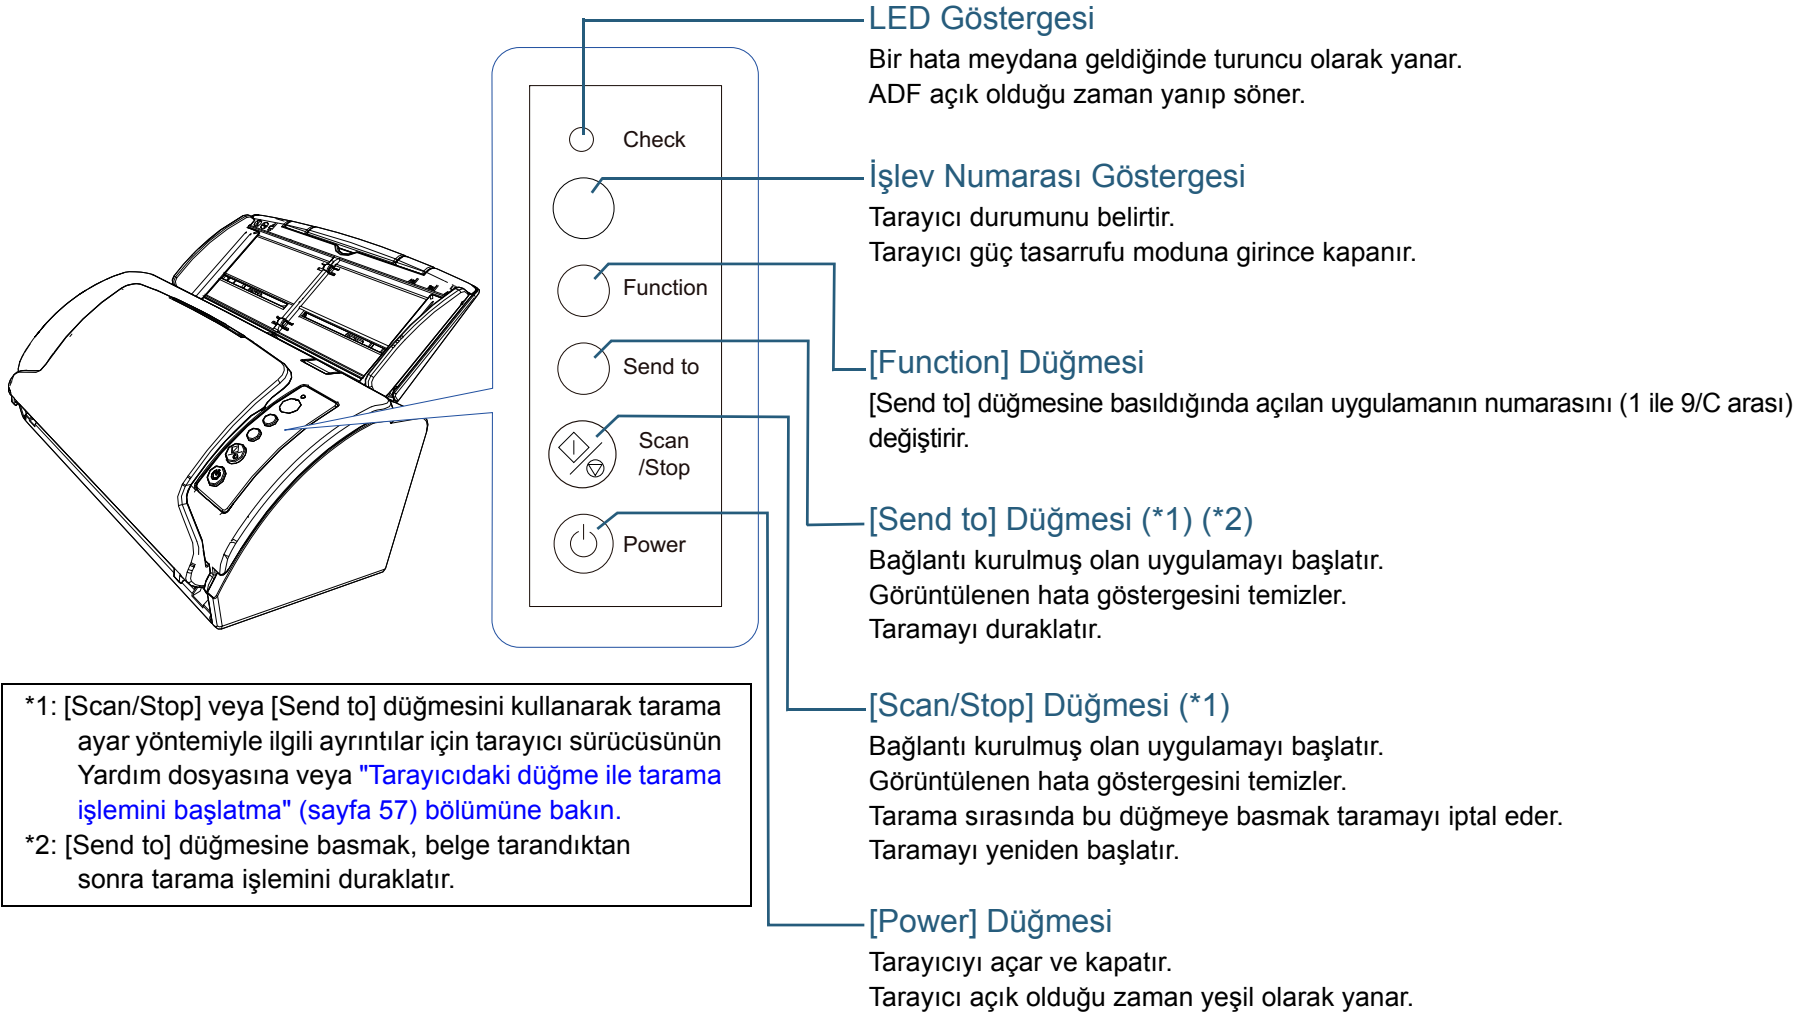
Check

Function

Send to

Scan
/Stop

Power

LED Göstergesi
Bir hata meydana geldiğinde turuncu olarak yanar.
ADF açık olduğu zaman yanıp söner.

İşlev Numarası Göstergesi
Tarayıcı durumunu belirtir.
Tarayıcı güç tasarrufu moduna girince kapanır.

[Function] Düğmesi
[Send to] düğmesine basıldığında açılan uygulamanın numarasını (1 ile 9/C arası) değiştirir.

[Send to] Düğmesi (*1) (*2)
Bağlantı kurulmuş olan uygulamayı başlatır.
Görüntülenen hata göstergesini temizler.
Taramayı duraklatır.

[Scan/Stop] Düğmesi (*1)
Bağlantı kurulmuş olan uygulamayı başlatır.
Görüntülenen hata göstergesini temizler.
Tarama sırasında bu düğmeye basmak taramayı iptal eder.
Taramayı yeniden başlatır.

[Power] Düğmesi
Tarayıcıyı açar ve kapatır.
Tarayıcı açık olduğu zaman yeşil olarak yanar.

*1: [Scan/Stop] veya [Send to] düğmesini kullanarak tarama ayar yöntemiyle ilgili ayrıntılar için tarayıcı sürücüsünün Yardım dosyasına veya "Tarayıcıdaki düğme ile tarama işlemini başlatma" (sayfa 57) bölümüne bakın.
*2: [Send to] düğmesine basmak, belge tarandıktan sonra tarama işlemini duraklatır.